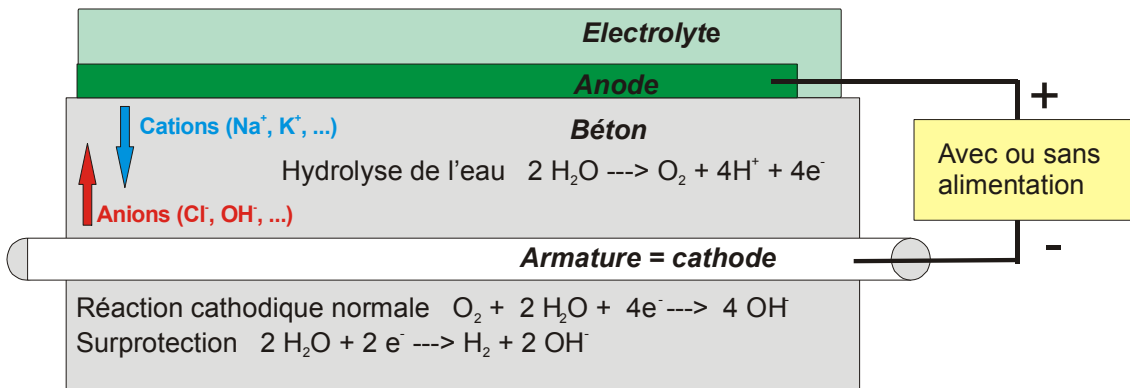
Electrolyte

Anode

+

Cations ($Na^+$, $K^+$, ...)

Béton

Avec ou sans alimentation

Hydrolyse de l'eau $2 H_2O$ ---> $O_2 + 4H^+ + 4e^-$

Anions ($Cl^-$, $OH^-$, ...)

Armature = cathode

-

Réaction cathodique normale $O_2 + 2 H_2O + 4e^-$ ---> $4 OH^-$

Surprotection $2 H_2O + 2 e^-$ ---> $H_2 + 2 OH^-$